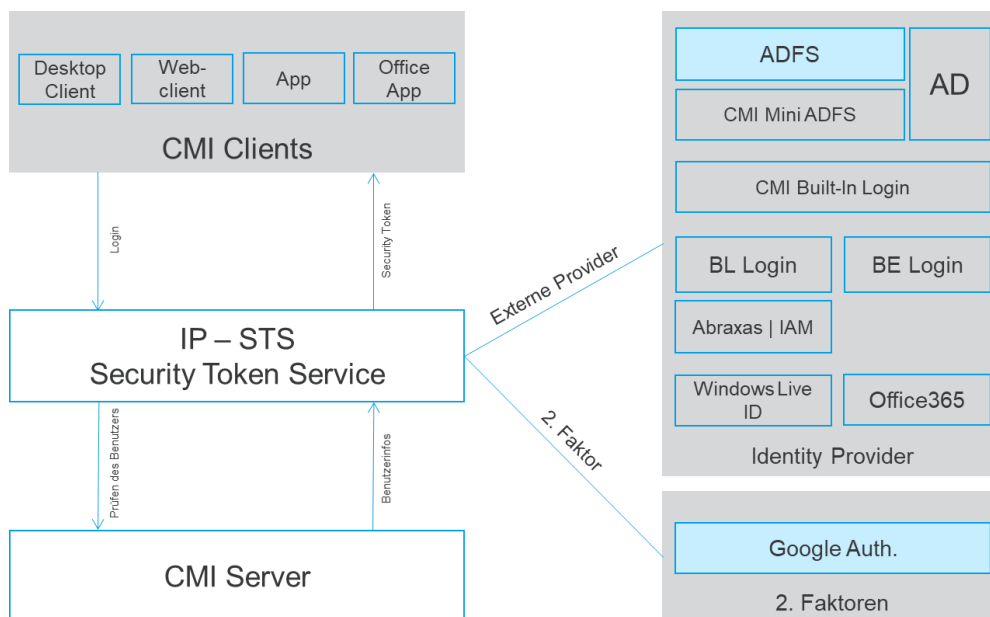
Desktop Client

Web-client

App

Office App

CMI Clients

Login

Security Token

IP – STS
Security Token Service

Prüfen des Benutzers

Benutzerinfos

CMI Server

Externe Provider

2. Faktor

ADFS

AD

CMI Mini ADFS

CMI Built-In Login

BL Login

BE Login

Abraxas | IAM

Windows Live ID

Office365

Identity Provider

Google Auth.

2. Faktoren